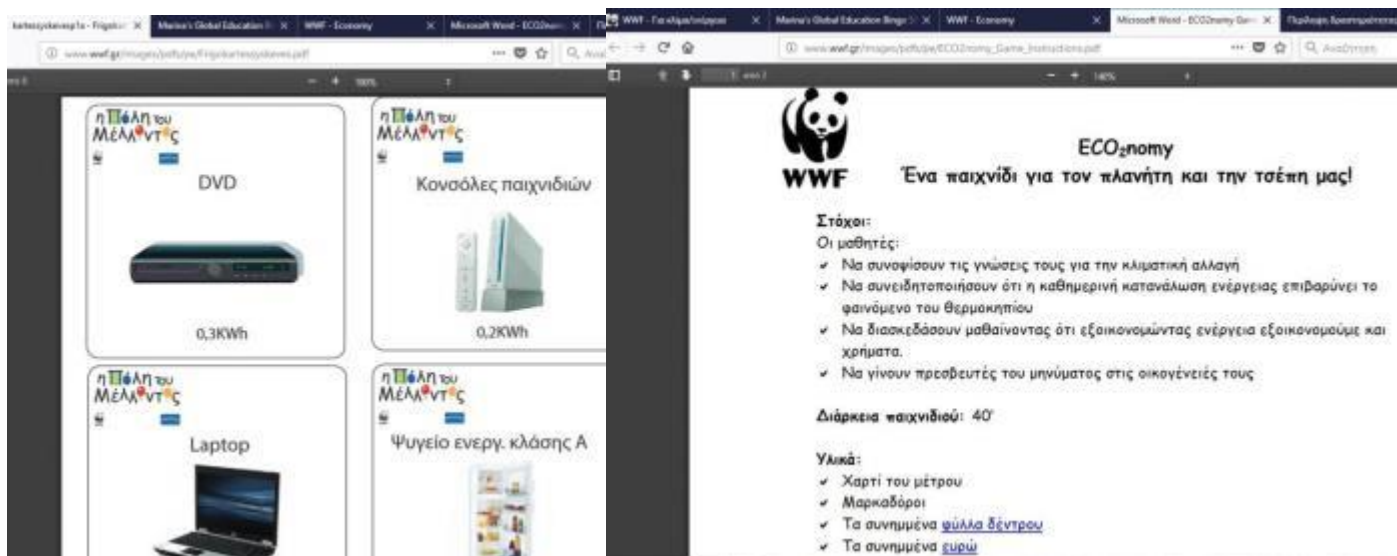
kartesyskevesp1a - Frigokar | Marina's Global Education | WWF - Economy | Microsoft Word - ECO2nom

www.wwf.gr/images/pdfs/pe/Frigokartesyskeves.pdf

η Πόλη του Μέλλοντος

DVD

0,3KWh

η Πόλη του Μέλλοντος

Κονσόλες παιχνιδιών

0,2KWh

η Πόλη του Μέλλοντος

Laptop

η Πόλη του Μέλλοντος

Ψυγείο ενεργ. κλάσης Α

WWF - Για κλίμα/ενέργεια | Marina's Global Education Blogs | WWF - Economy | Microsoft Word - ECO2nomy Gam | Περίληψη δραστηριοτήτων

www.wwf.gr/images/pdfs/pe/ECO2nomy_Game_Instructions.pdf

Αναζήτηση

140%

WWF

$ECO_2nomy$

Ένα παιχνίδι για τον πλανήτη και την τσέπη μας!

Στόχοι:

Οι μαθητές:

✔ Να συνοψίσουν τις γνώσεις τους για την κλιματική αλλαγή

✔ Να συνειδητοποιήσουν ότι η καθημερινή κατανάλωση ενέργειας επιβαρύνει το φαινόμενο του θερμοκηπίου

✔ Να διασκεδάσουν μαθαίνοντας ότι εξοικονομώντας ενέργεια εξοικονομούμε και χρήματα.

✔ Να γίνουν πρεσβευτές του μηνύματος στις οικογένειές τους

Διάρκεια παιχνιδιού: 40'

Υλικά:

✔ Χαρτί του μέτρου

✔ Μαρκαδόροι

✔ Τα συνημμένα φύλλα δέντρου

✔ Τα συνημμένα ευρώ